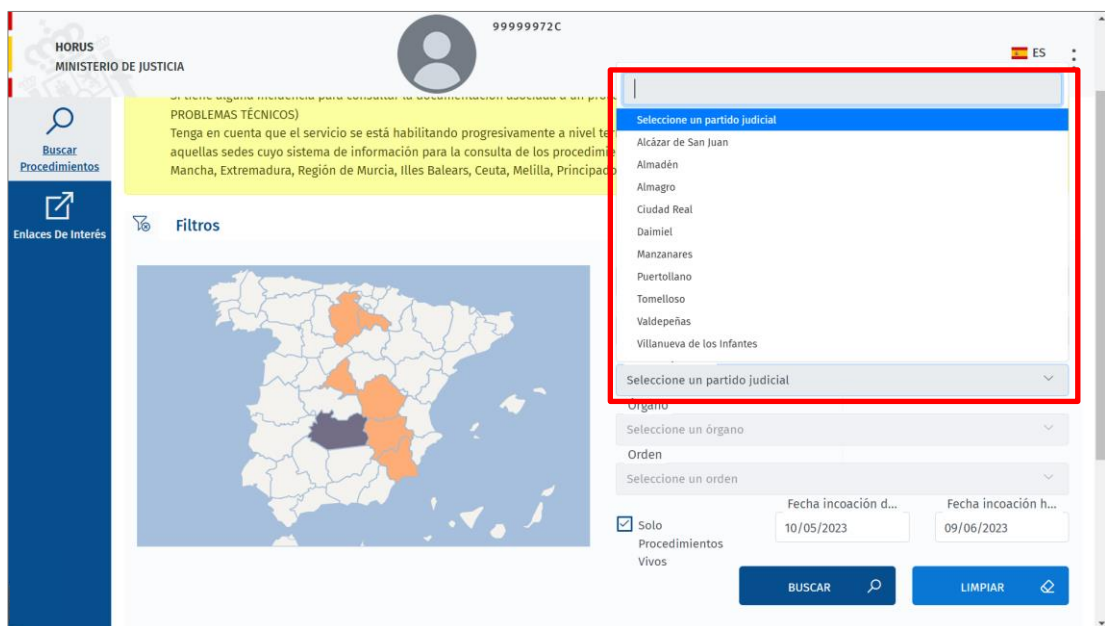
HORUS
MINISTERIO DE JUSTICIA

99999972C

ES

Buscar Procedimientos

Enlaces De Interés

Si tiene alguna incidencia para consultar la documentación asociada a un proc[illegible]
PROBLEMAS TÉCNICOS)
Tenga en cuenta que el servicio se está habilitando progresivamente a nivel te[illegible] aquellas sedes cuyo sistema de información para la consulta de los procedimie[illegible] Mancha, Extremadura, Región de Murcia, Illes Balears, Ceuta, Melilla, Principado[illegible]

Filtros

Seleccione un partido judicial
Alcázar de San Juan
Almadén
Almagro
Ciudad Real
Daimiel
Manzanares
Puertollano
Tomelloso
Valdepeñas
Villanueva de los Infantes

Seleccione un partido judicial

Órgano
Seleccione un órgano

Orden
Seleccione un orden

Solo Procedimientos Vivos

Fecha incoación d...
10/05/2023

Fecha incoación h...
09/06/2023

BUSCAR

LIMPIAR